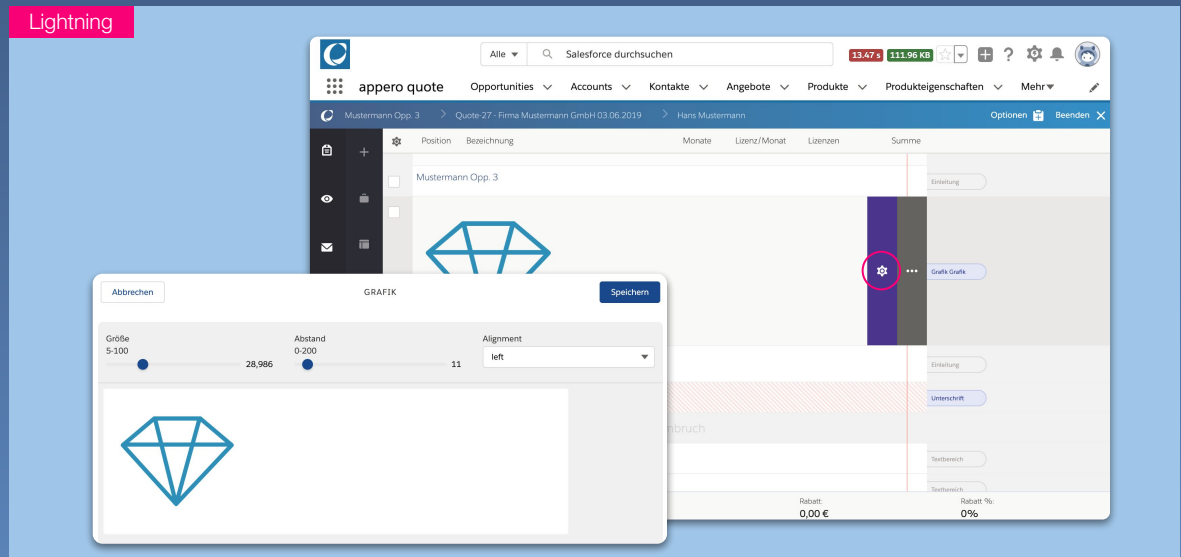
Lightning

Alle ▾ Salesforce durchsuchen

13.47 s 111.96 KB

appero quote Opportunities Accounts Kontakte Angebote Produkte Produkteigenschaften Mehr

Mustermann Opp. 3 > Quote-27 - Firma Mustermann GmbH 03.06.2019 > Hans Mustermann

Optionen Beenden

Position Bezeichnung Monate Lizenz/Monat Lizenzen Summe

Mustermann Opp. 3

Einleitung

Grafik Grafik

Einleitung

Unterschrift

nbruch

Textbereich

Textbereich

Rabatt: 0,00 €

Rabatt %: 0%

Abbrechen GRAFIK Speichern

Größe 5-100 28,986

Abstand 0-200 11

Alignment left